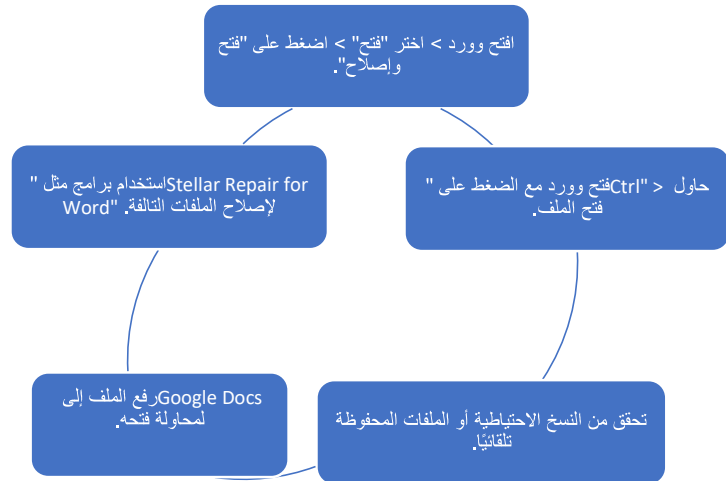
افتح وورد > اختر "فتح" > اضغط على "فتح وإصلاح".

حاول > "Ctrlفتح وورد مع الضغط على " فتح الملف.

تحقق من النسخ الاحتياطية أو الملفات المحفوظة تلقائيًا.

Google Docsرفع الملف إلى لمحاولة فتحه.

Stellar Repair forاستخدام برامج مثل " لإصلاح الملفات التالفة. "Word